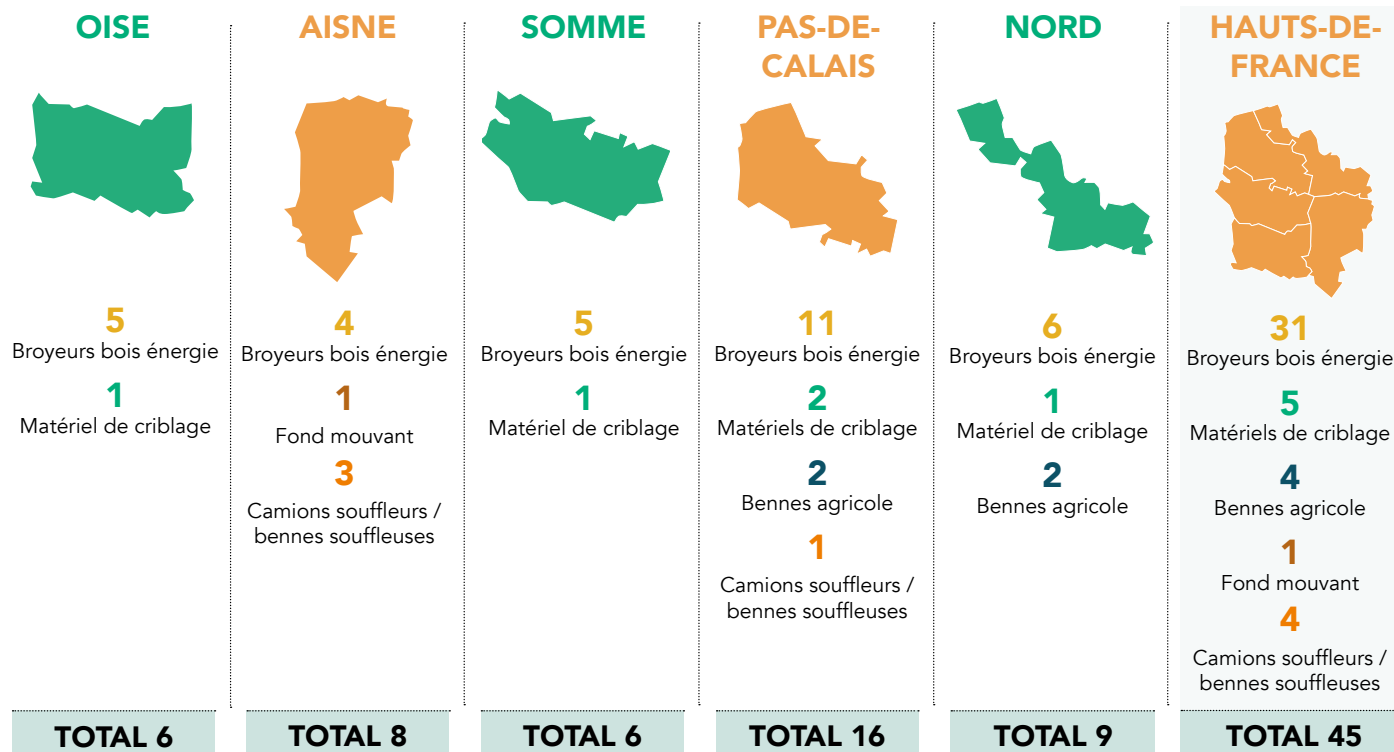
OISE

5
Broyeurs bois énergie

1
Matériel de criblage

TOTAL 6

AISNE

4
Broyeurs bois énergie

1
Fond mouvant

3
Camions souffleurs / bennes souffleuses

TOTAL 8

SOMME

5
Broyeurs bois énergie

1
Matériel de criblage

TOTAL 6

PAS-DE-CALAIS

11
Broyeurs bois énergie

2
Matériels de criblage

2
Bennes agricole

1
Camions souffleurs / bennes souffleuses

TOTAL 16

NORD

6
Broyeurs bois énergie

1
Matériel de criblage

2
Bennes agricole

TOTAL 9

HAUTS-DE-FRANCE

31
Broyeurs bois énergie

5
Matériels de criblage

4
Bennes agricole

1
Fond mouvant

4
Camions souffleurs / bennes souffleuses

TOTAL 45